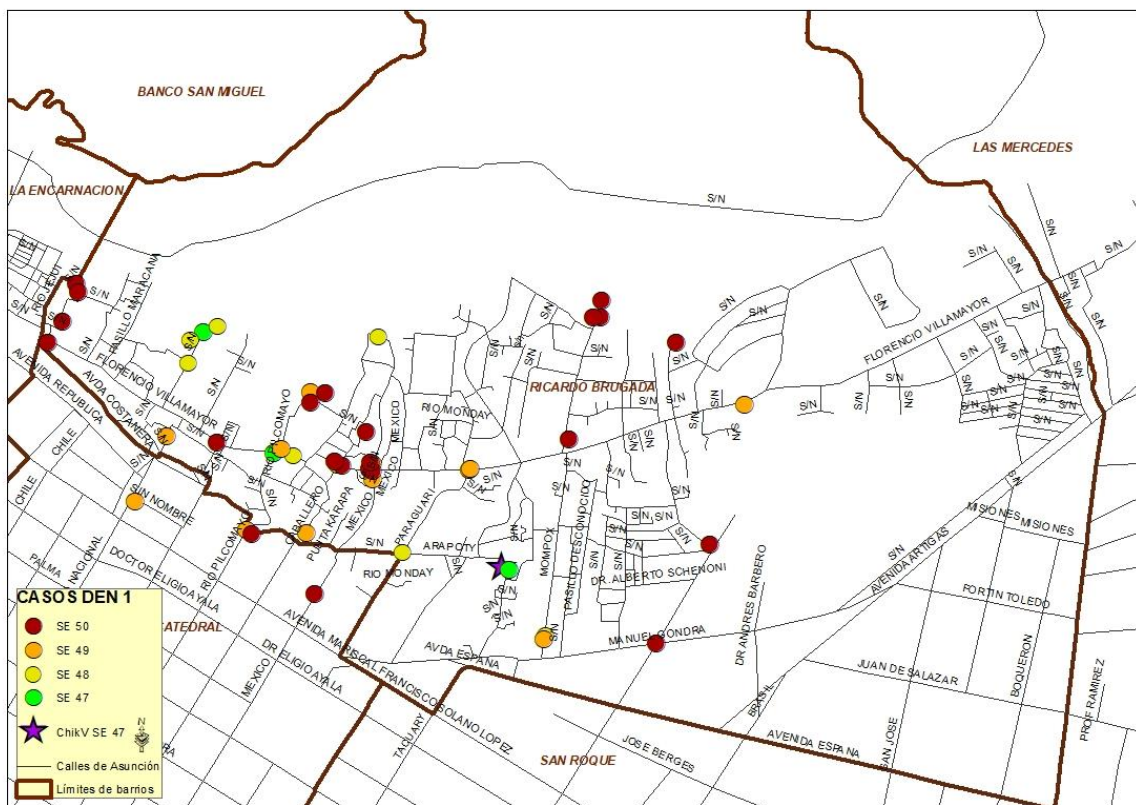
BANCO SAN MIGUEL

LAS MERCEDES

LA ENCARNACION

S/N

RICARDO BRUGADA

FLORENCIO VILLAMAYOR

AVDA COSTANERA

AVENIDA REPUBLICA

CHILE

CHILE

PALMA

NACIONAL

DOCTOR ELIGIO AYALA

S/N NOMBRE

RIO PILCOMAYO

CABALLERO

PUERTO KARAPA

MEXICO

MEXICO

RIO MONDAY

PARAGUARI

ARAPOTY

MOMPOX

PASILLO DESCONOCIDO

DR. ALBERTO SCHENONI

MANUEL GONDRA

AVDA ESPAÑA

AVENIDA MARISCAL FRANCISCO SOLANO LOPEZ

DR ELIGIO AYALA

CATEDRAL

TACUARY

SAN ROQUE

JOSE BERGES

AVENIDA ESPAÑA

SAN JOSE

BRASIL

DR ANDRES BARBERO

AVENIDA ARTIGAS

MISIONES

MISIONES

FORTIN TOLEDO

JUAN DE SALAZAR

BOQUERON

PROF RAMIREZ

PASILLO MARACANA

RIO MONDAY

CASOS DEN 1
SE 50
SE 49
SE 48
SE 47
ChikV SE 47
Calles de Asunción
Límites de barrios